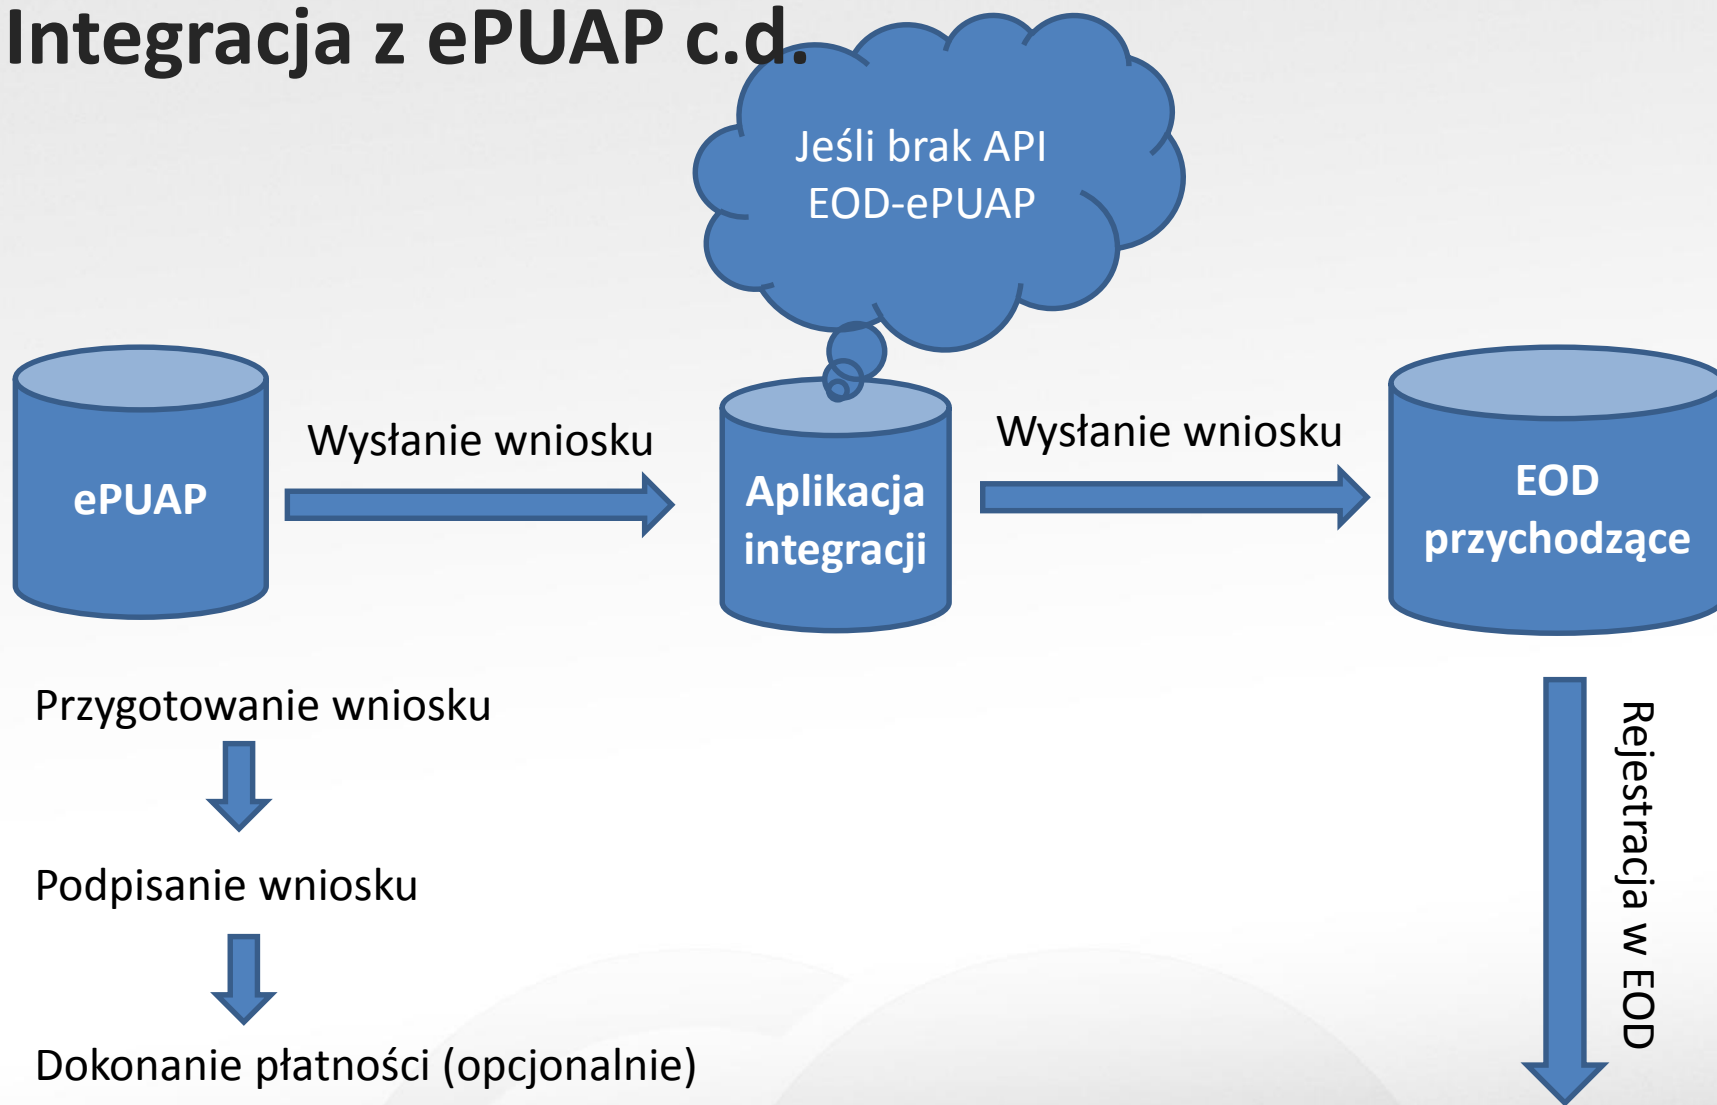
Integracja z ePUAP c.d.

Jeśli brak API EOD-ePUAP

ePUAP

Wysłanie wniosku

Aplikacja integracji

Wysłanie wniosku

EOD przychodzące

Przygotowanie wniosku

Podpisanie wniosku

Dokonanie płatności (opcjonalnie)

Rejestracja w EOD